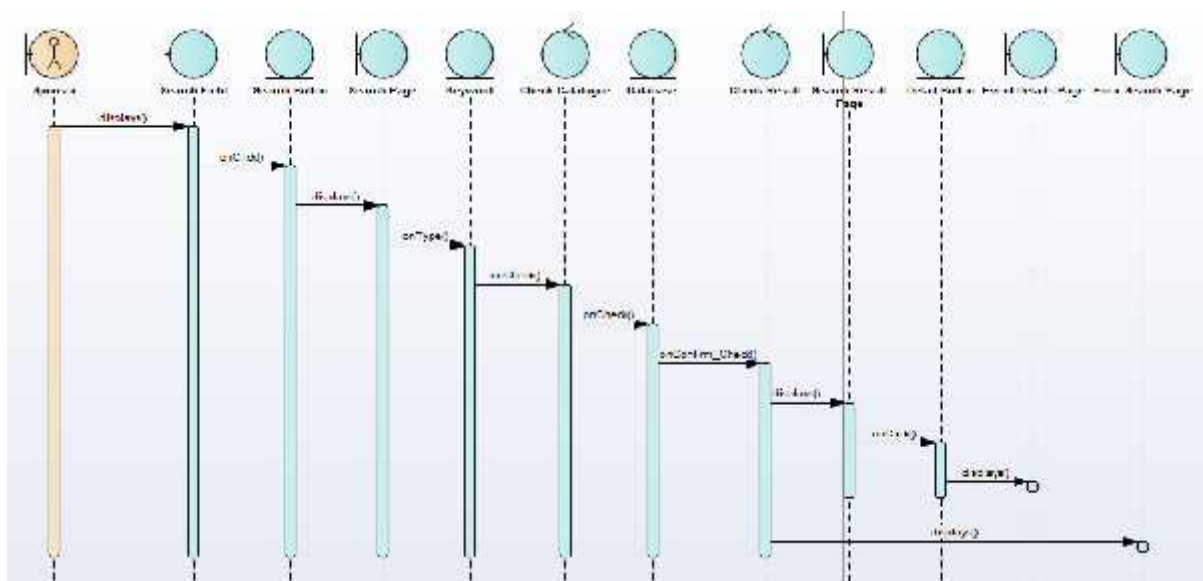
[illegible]

Search Field

Search Button

Search Page

Keyword

Check Database

Database

Check Result

Search Result Page

Detail Button

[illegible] Detail Page

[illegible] Search Page

display()

onClick()

display()

onType()

onEnter()

onCheck()

onConfirm_Check()

display()

onClick()

display()

display()